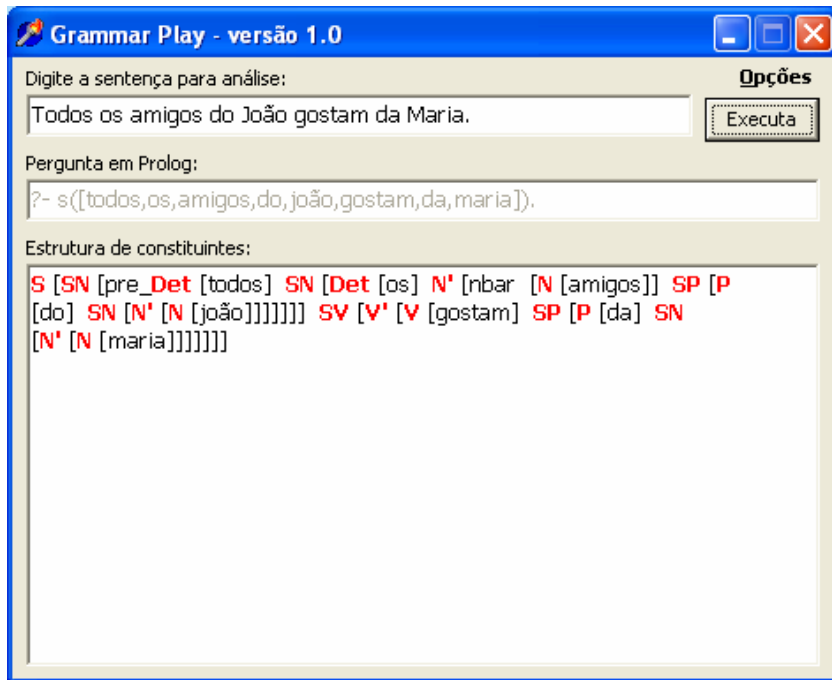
Grammar Play - versão 1.0

Digite a sentença para análise:

Opções

Todos os amigos do João gostam da Maria.

Executa

Pergunta em Prolog:

?- s([todos,os,amigos,do,joão,gostam,da,maria]).

Estrutura de constituintes:

S [SN [pre_Det [todos] SN [Det [os] N' [nbar [N [amigos]] SP [P [do] SN [N' [N [joão]]]]]]] SV [V' [V [gostam] SP [P [da] SN [N' [N [maria]]]]]]]